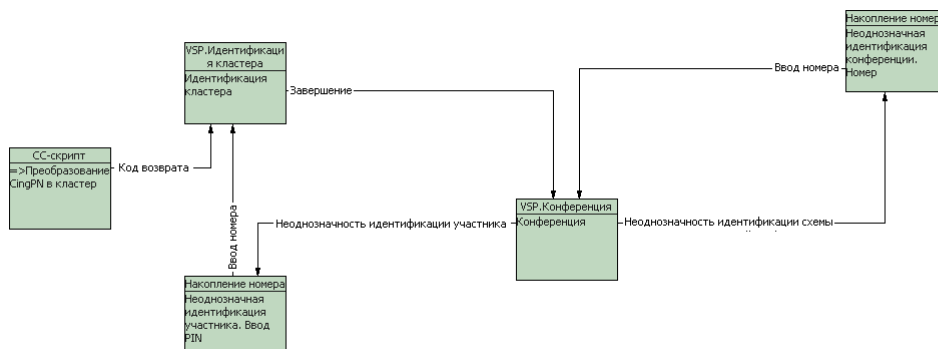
VSP.Идентификация кластера
Идентификация кластера

Завершение

Накопление номер
Неоднозначная идентификация конференции. Номер

Ввод номера

CC-скрипт
=>Преобразование CingPN в кластер

Код возврата

Ввод номера

Неоднозначность идентификации участника

VSP.Конференция
Конференция

Неоднозначность идентификации схемы

Накопление номера
Неоднозначная идентификация участника. Ввод PIN